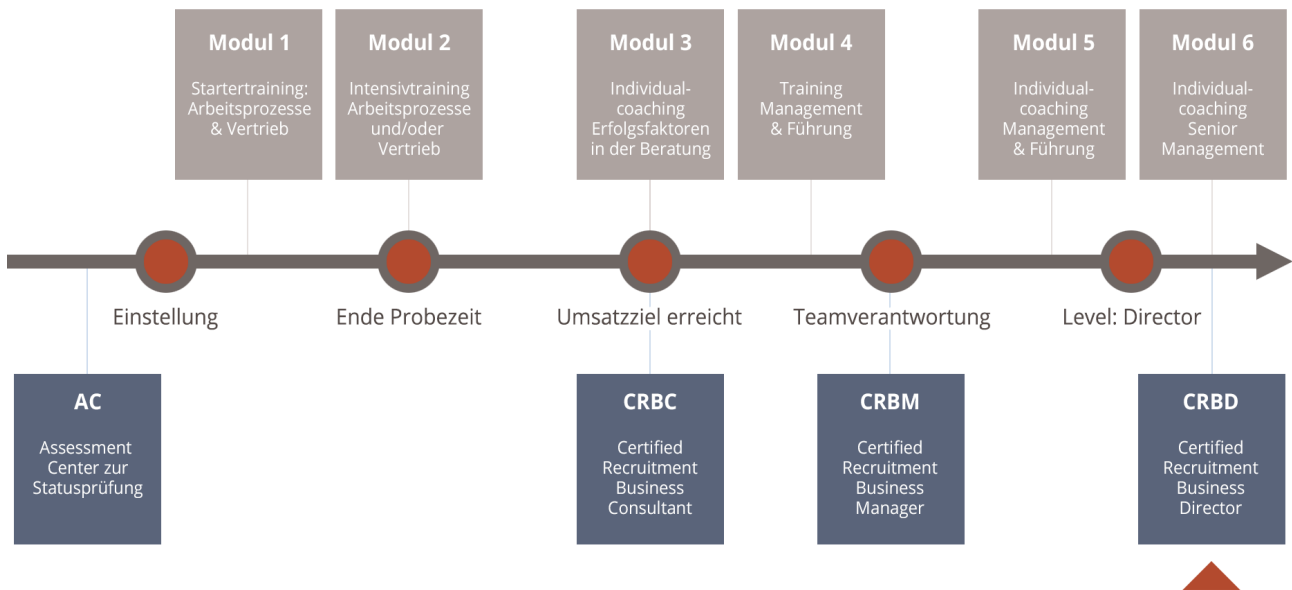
Modul 1

Startertraining: Arbeitsprozesse & Vertrieb

Modul 2

Intensivtraining Arbeitsprozesse und/oder Vertrieb

Modul 3

Individualcoaching Erfolgsfaktoren in der Beratung

Modul 4

Training Management & Führung

Modul 5

Individualcoaching Management & Führung

Modul 6

Individualcoaching Senior Management

Einstellung

Ende Probezeit

Umsatzziel erreicht

Teamverantwortung

Level: Director

AC

Assessment Center zur Statusprüfung

CRBC

Certified Recruitment Business Consultant

CRBM

Certified Recruitment Business Manager

CRBD

Certified Recruitment Business Director